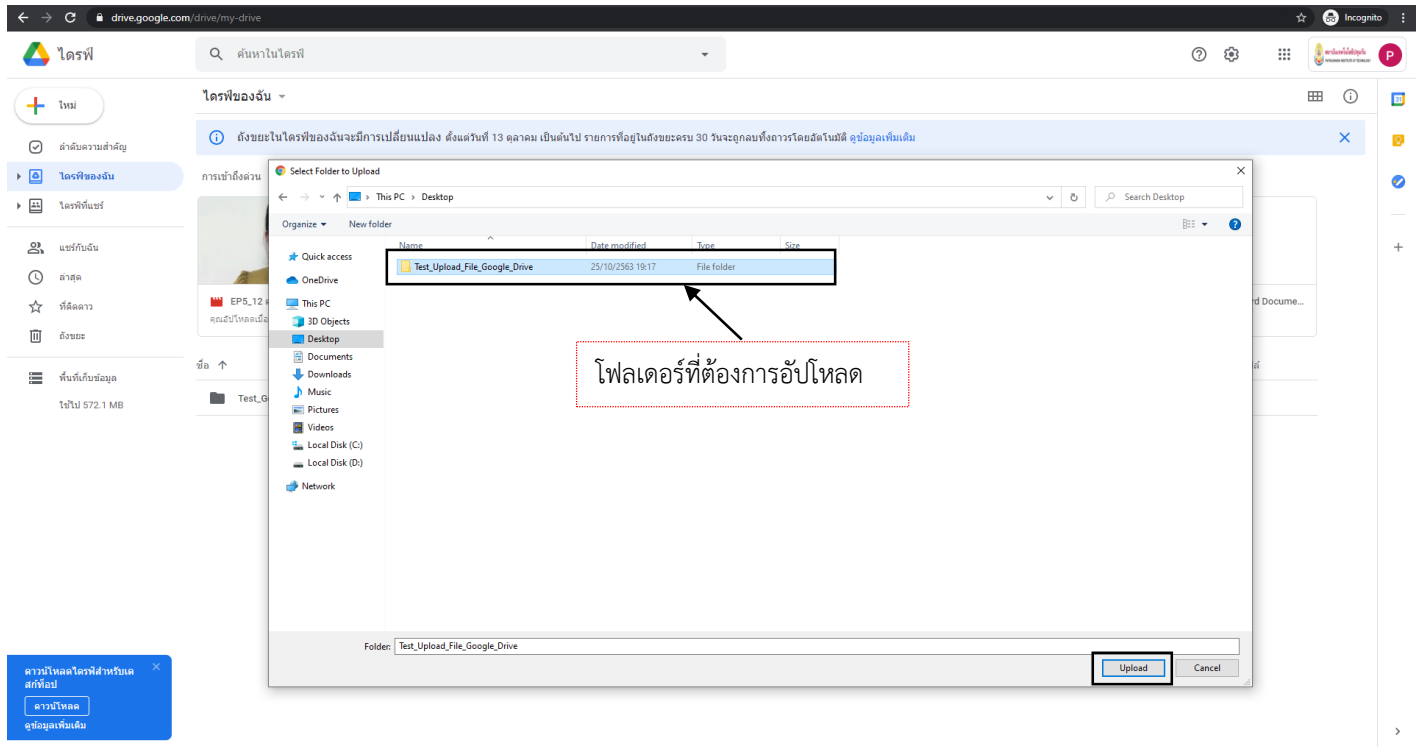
drive.google.com/drive/my-drive

Incognito

ไดรฟ์

ค้นหาในไดรฟ์

ใหม่

ลำดับความสำคัญ

ไดรฟ์ของฉัน

ไดรฟ์ที่แชร์

แชร์กับฉัน

ล่าสุด

ที่ติดดาว

ถังขยะ

พื้นที่เก็บข้อมูล

ใช้ไป 572.1 MB

ไดรฟ์ของฉัน

ถังขยะในไดรฟ์ของฉันจะมีการเปลี่ยนแปลง ตั้งแต่วันที่ 13 ตุลาคม เป็นต้นไป รายการที่อยู่ในถังขยะครบ 30 วันจะถูกลบทิ้งถาวรโดยอัตโนมัติ ดูข้อมูลเพิ่มเติม

การเข้าถึงด่วน

EP5_12

คุณอัปโหลดเมื่อ

rd Docume...

ชื่อ

Test_G

Select Folder to Upload

This PC > Desktop

Search Desktop

Organize

New folder

Quick access

OneDrive

This PC

3D Objects

Desktop

Documents

Downloads

Music

Pictures

Videos

Local Disk (C:)

Local Disk (D:)

Network

| Name | Date modified | Type | Size |
|---|---|---|---|
| Test_Upload_File_Google_Drive | 25/10/2563 19:17 | File folder | |

โฟลเดอร์ที่ต้องการอัปโหลด

Folder: Test_Upload_File_Google_Drive

Upload

Cancel

ดาวน์โหลดไดรฟ์สำหรับเดสก์ท็อป

ดาวน์โหลด

ดูข้อมูลเพิ่มเติม